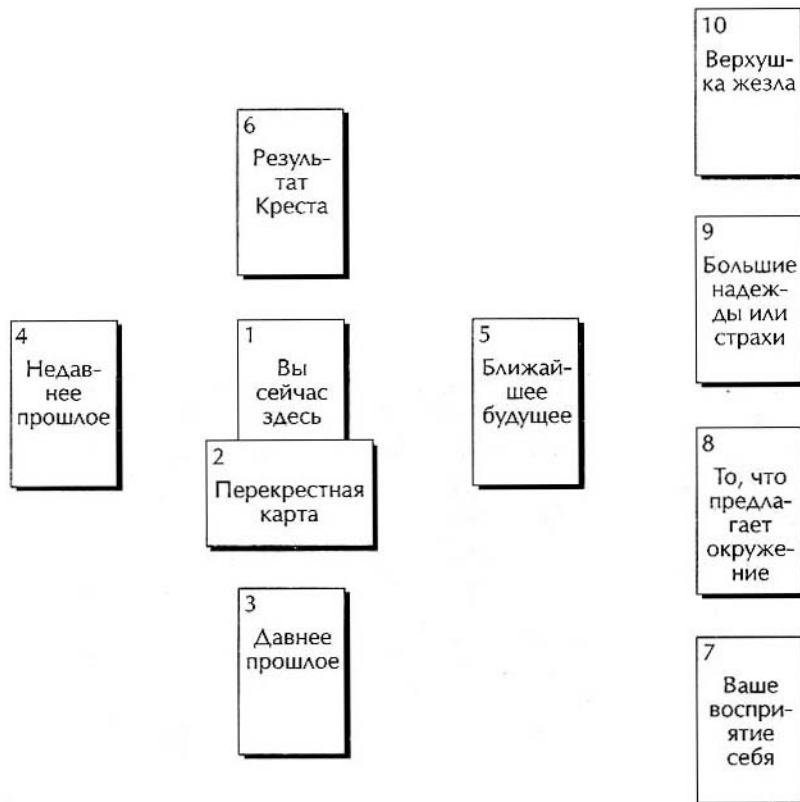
10
Верхушка жезла

6
Результат Креста

9
Большие надежды или страхи

4
Недавнее прошлое

1
Вы сейчас здесь

5
Ближайшее будущее

2
Перекрестная карта

8
То, что предлагает окружение

3
Давнее прошлое

7
Ваше восприятие себя